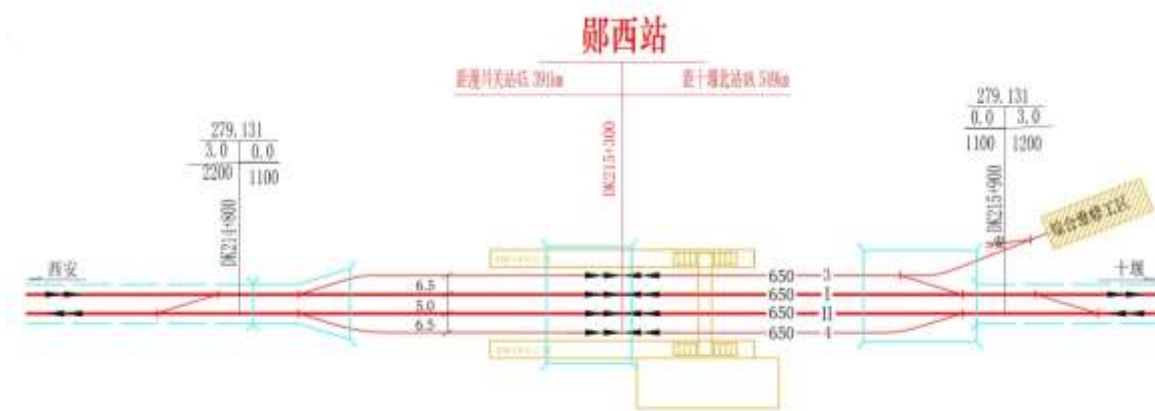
郧西站

距漫川关站45.390km

距十堰北站61.510km

DK215+300

279.131
3.0 | 0.0
2200 | 1100

DK214+800

279.131
0.0 | 3.0
1100 | 1200

DK215+900

综合维修工区

西安

十堰

6.5
5.0
6.5

650 3
650 I
650 II
650 4